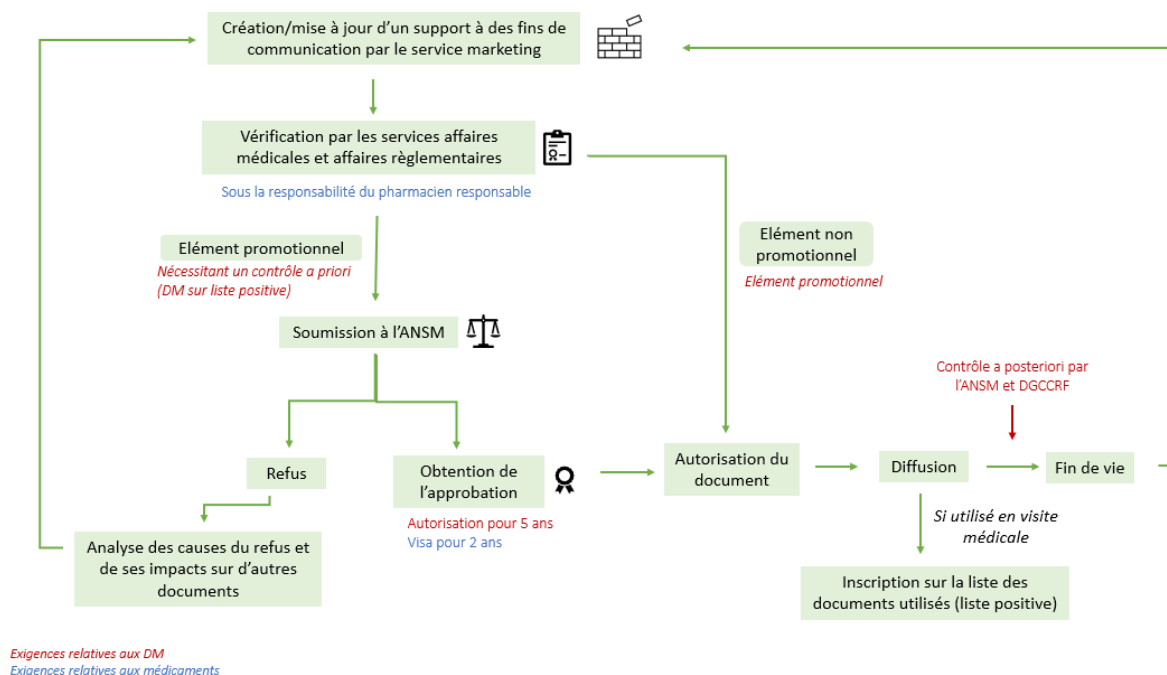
Création/mise à jour d'un support à des fins de communication par le service marketing

Vérification par les services affaires médicales et affaires règlementaires

Sous la responsabilité du pharmacien responsable

Elément promotionnel

Nécessitant un contrôle a priori (DM sur liste positive)

Elément non promotionnel

Elément promotionnel

Soumission à l'ANSM

Contrôle a posteriori par l'ANSM et DGCCRF

Refus

Obtention de l'approbation

Autorisation du document

Diffusion

Fin de vie

Autorisation pour 5 ans

Visa pour 2 ans

Si utilisé en visite médicale

Analyse des causes du refus et de ses impacts sur d'autres documents

Inscription sur la liste des documents utilisés (liste positive)

Exigences relatives aux DM

Exigences relatives aux médicaments